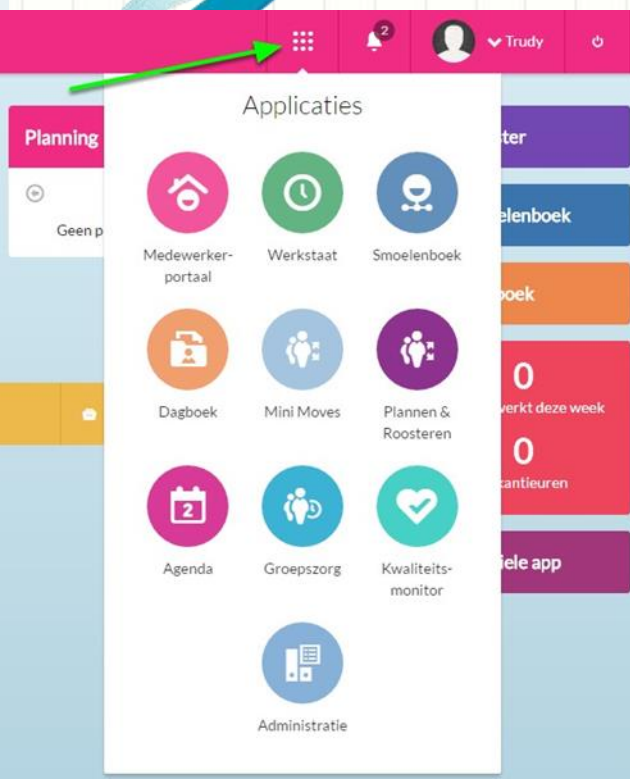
2 Trudy

Planning

Geen p

Applicaties

Medewerker-portaal

Werkstaat

Smoelenboek

Dagboek

Mini Moves

Plannen & Roosteren

2

Agenda

Groepszorg

Kwaliteits-monitor

Administratie

ster

elenboek

boek

0
werkt deze week

0
cantieuren

iele app